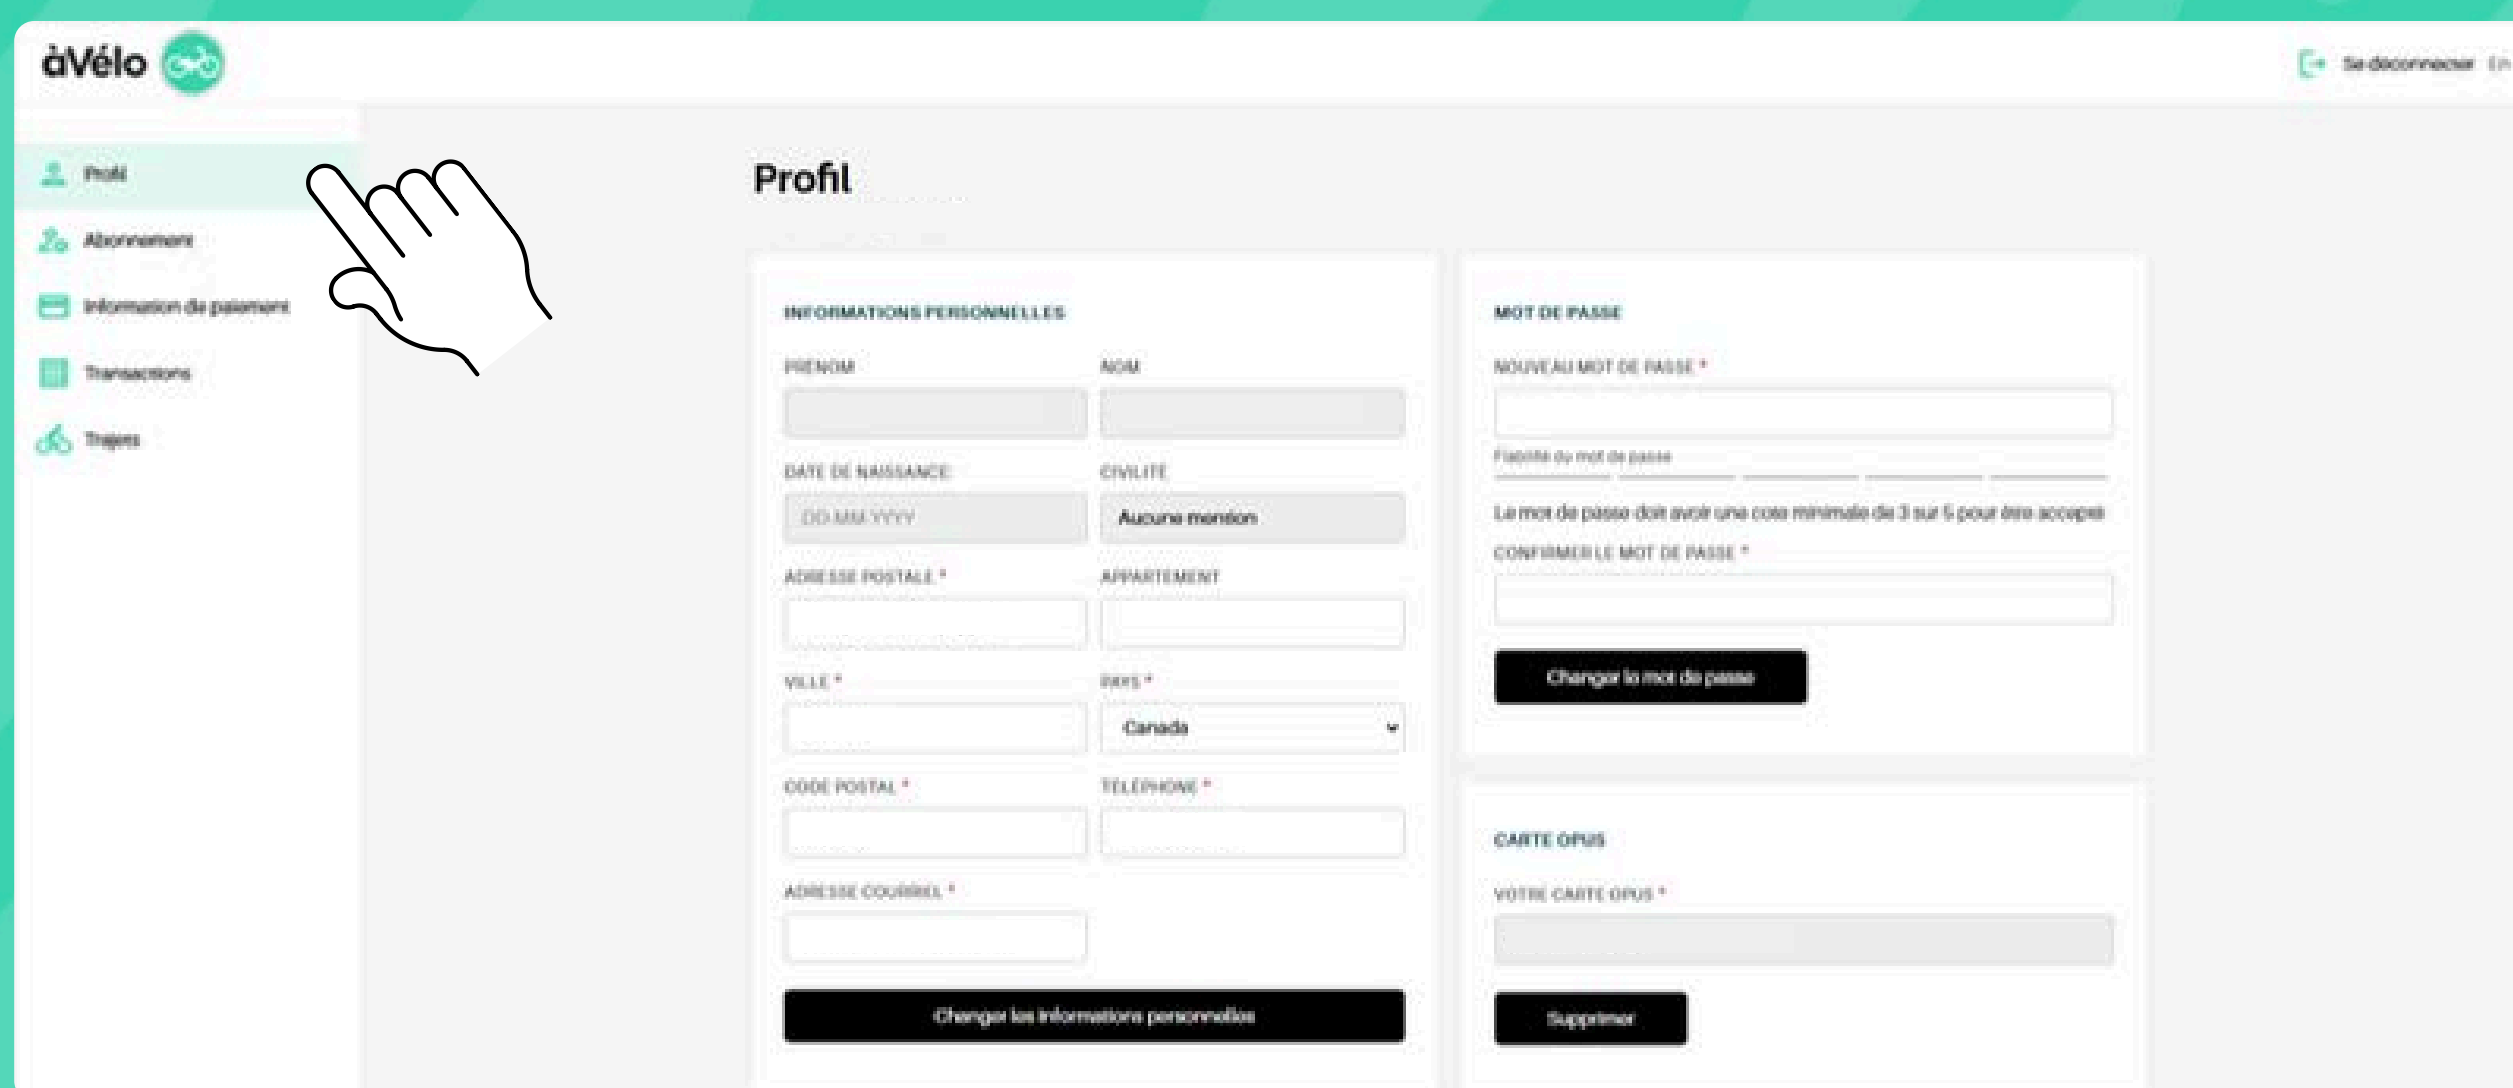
àVélo

Se déconnecter En

Profil

Abonnement

Information de paiement

Transactions

Trajets

Profil

INFORMATIONS PERSONNELLES

PRÉNOM

NOM

DATE DE NAISSANCE

DD-MM-YYYY

CIVILITÉ

Aucune mention

ADRESSE POSTALE *

APPARTEMENT

VILLE *

PAYS *

Canada

CODE POSTAL *

TÉLÉPHONE *

ADRESSE COURRIEL *

Changer les informations personnelles

MOT DE PASSE

NOUVEAU MOT DE PASSE *

Fiabilité du mot de passe

Le mot de passe doit avoir une cote minimale de 3 sur 5 pour être accepté

CONFIRMER LE MOT DE PASSE *

Changer le mot de passe

CARTE OPUS

VOTRE CARTE OPUS *

Supprimer